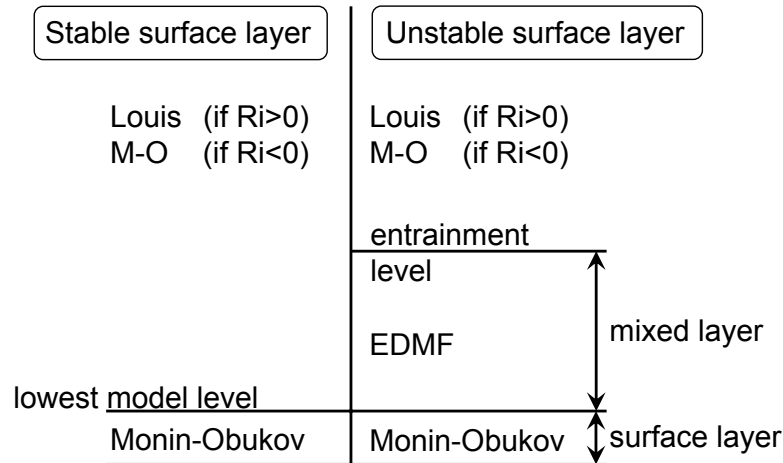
Stable surface layer

Louis (if Ri>0)
M-O (if Ri<0)

lowest model level

Monin-Obukov

Unstable surface layer

Louis (if Ri>0)
M-O (if Ri<0)

entrainment
level

EDMF

mixed layer

Monin-Obukov

surface layer